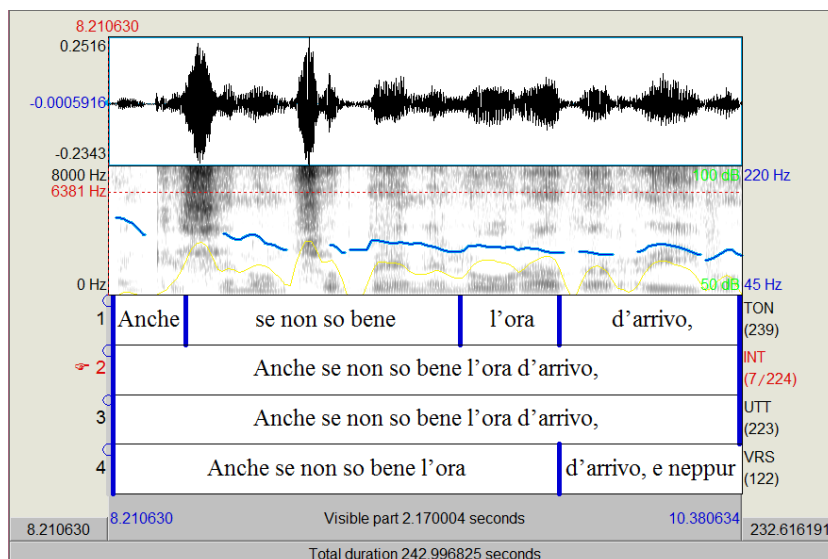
8.210630
0.2516
-0.0005916
-0.2343
8000 Hz
6381 Hz
100 dB
220 Hz
0 Hz
50 dB
45 Hz

| | | | | | |
|---|---|---|---|---|---|
| 1 | Anche | se non so bene | l'ora | d'arrivo, | TON (239) |
| 2 | Anche se non so bene l'ora d'arrivo, | | | | INT (7/224) |
| 3 | Anche se non so bene l'ora d'arrivo, | | | | UTT (223) |
| 4 | Anche se non so bene l'ora | | | d'arrivo, e neppur | VRS (122) |

8.210630
8.210630
Visible part 2.170004 seconds
10.380634
232.616191
Total duration 242.996825 seconds